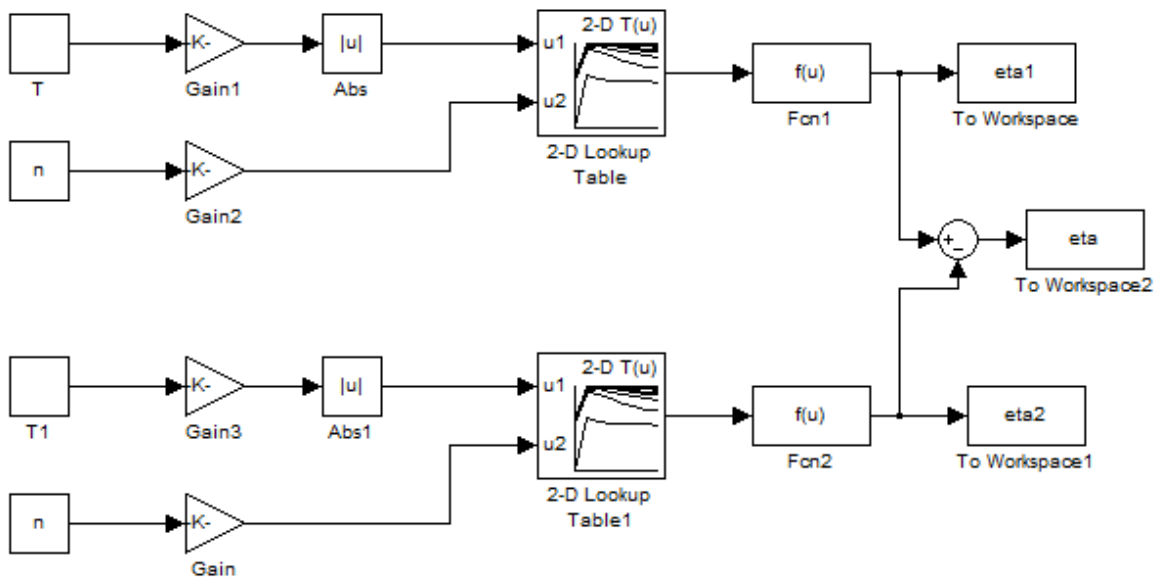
T

-K-

Gain1

|u|

Abs

2-D T(u)

u1

u2

2-D Lookup Table

f(u)

Fcn1

eta1

To Workspace

n

-K-

Gain2

+
-

eta

To Workspace2

T1

-K-

Gain3

|u|

Abs1

2-D T(u)

u1

u2

2-D Lookup Table1

f(u)

Fcn2

eta2

To Workspace1

n

-K-

Gain